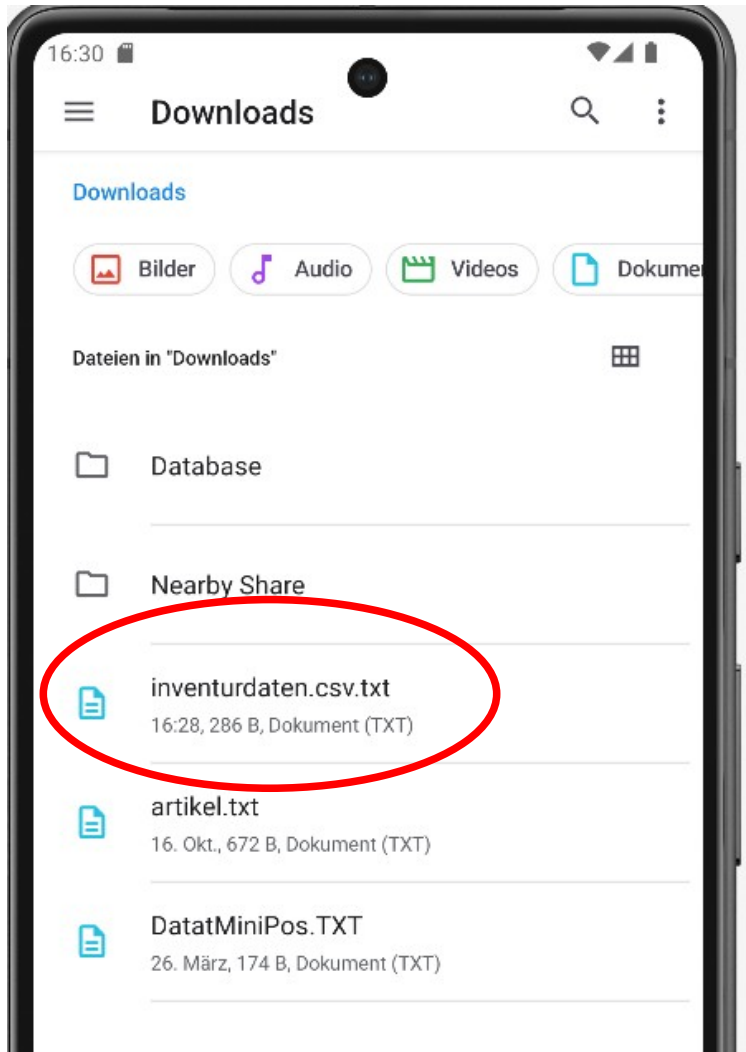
16:30

Downloads

Downloads

Bilder Audio Videos Dokume

Dateien in "Downloads"

Database

Nearby Share

inventurdaten.csv.txt
16:28, 286 B, Dokument (TXT)

artikel.txt
16. Okt., 672 B, Dokument (TXT)

DatatMiniPos.TXT
26. März, 174 B, Dokument (TXT)